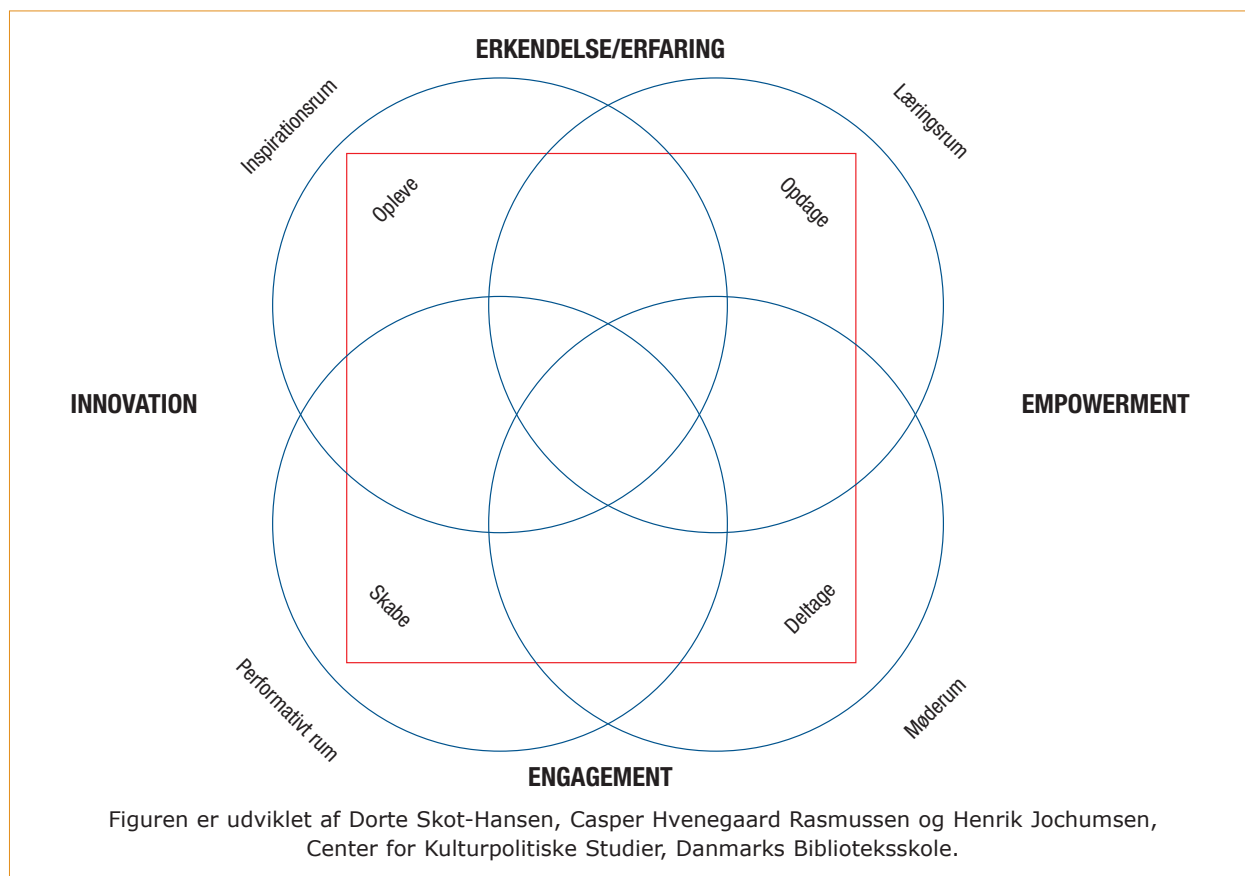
ERKENDELSE/ERFARING

Inspirationsrum

Læringsrum

Opleve

Opdage

INNOVATION

EMPOWERMENT

Skabe

Deltage

Performativt rum

Møderum

ENGAGEMENT

Figuren er udviklet af Dorte Skot-Hansen, Casper Hvenegaard Rasmussen og Henrik Jochumsen, Center for Kulturpolitiske Studier, Danmarks Biblioteksskole.